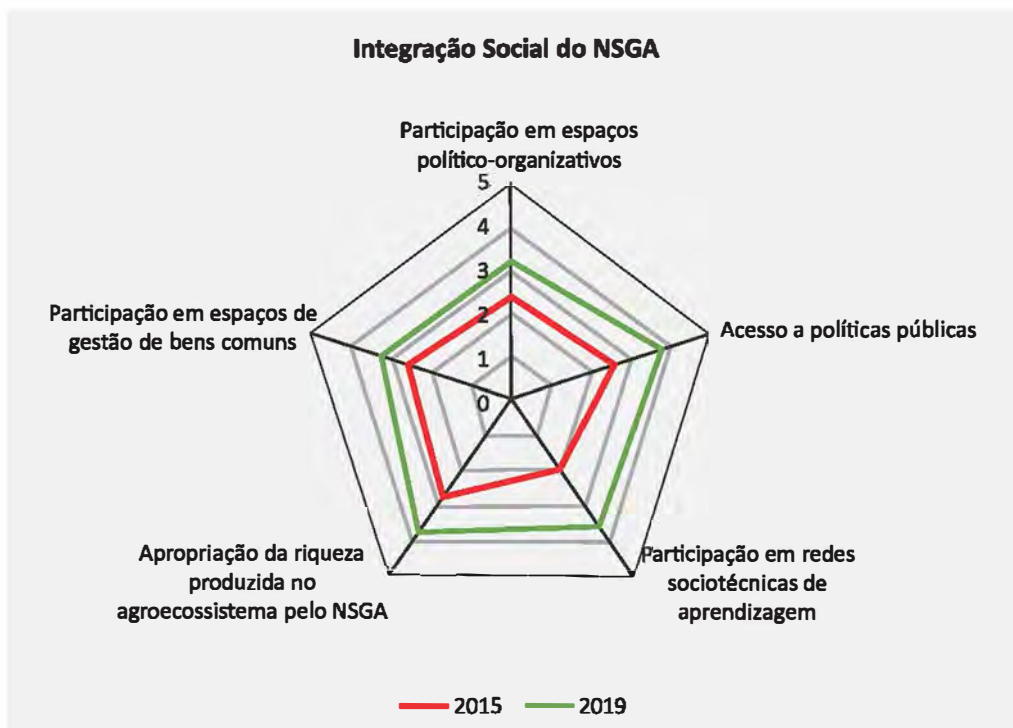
Integração Social do NSGA

Participação em espaços político-organizativos

5
4
3
2
1
0

Acesso a políticas públicas

Participação em redes sociotécnicas de aprendizagem

Apropriação da riqueza produzida no agroecossistema pelo NSGA

Participação em espaços de gestão de bens comuns

2015
2019